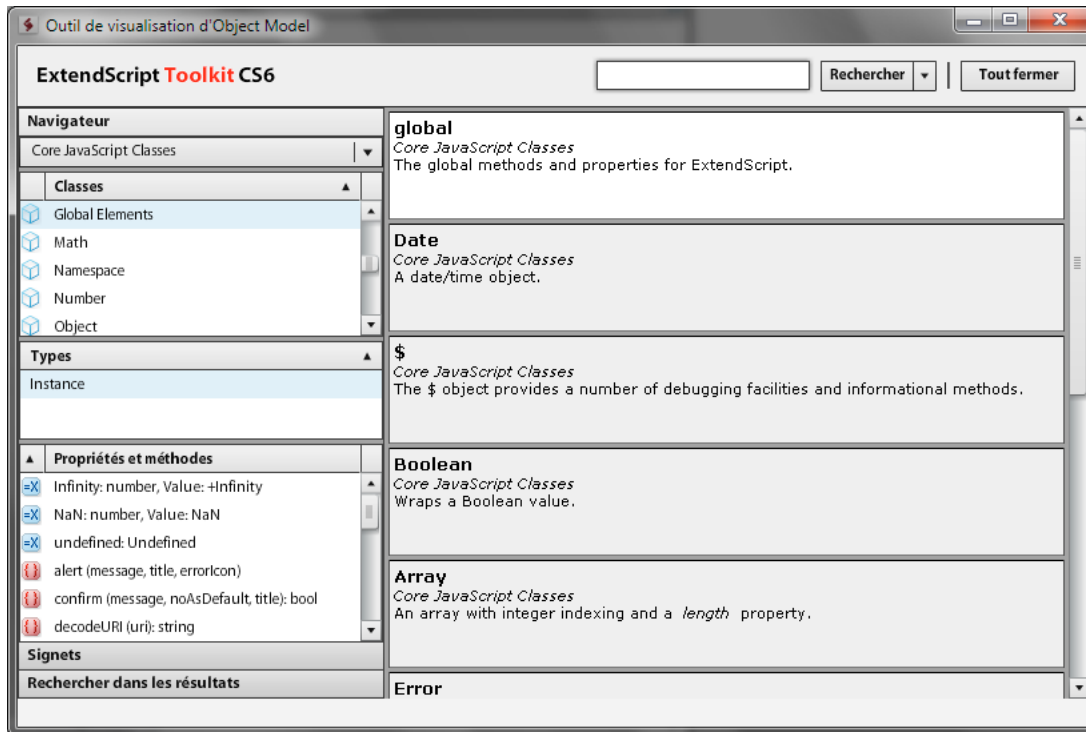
Outil de visualisation d'Object Model

ExtendScript Toolkit CS6

Rechercher

Tout fermer

Navigateur

Core JavaScript Classes

Classes

Global Elements
Math
Namespace
Number
Object

Types

Instance

Propriétés et méthodes

Infinity: number, Value: +Infinity
NaN: number, Value: NaN
undefined: Undefined
alert (message, title, errorIcon)
confirm (message, noAsDefault, title): bool
decodeURI (uri): string

Signets

Rechercher dans les résultats

global
Core JavaScript Classes
The global methods and properties for ExtendScript.

Date
Core JavaScript Classes
A date/time object.

$
Core JavaScript Classes
The $ object provides a number of debugging facilities and informational methods.

Boolean
Core JavaScript Classes
Wraps a Boolean value.

Array
Core JavaScript Classes
An array with integer indexing and a length property.

Error